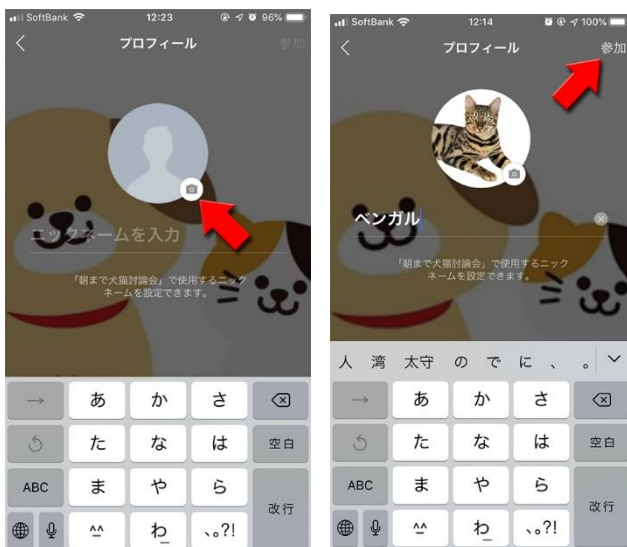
SoftBank 12:23 96%

プロフィール 参加

ニックネームを入力

「朝まで犬猫討論会」で使用するニックネームを設定できます。

→ あ か さ ⌫
↺ た な は 空白
ABC ま や ら 改行
^^ わ 、。?!

SoftBank 12:14 100%

プロフィール 参加

ベンガル

「朝まで犬猫討論会」で使用するニックネームを設定できます。

人 湾 太守 の で に 、 。

→ あ か さ ⌫
↺ た な は 空白
ABC ま や ら 改行
^^ わ 、。?!